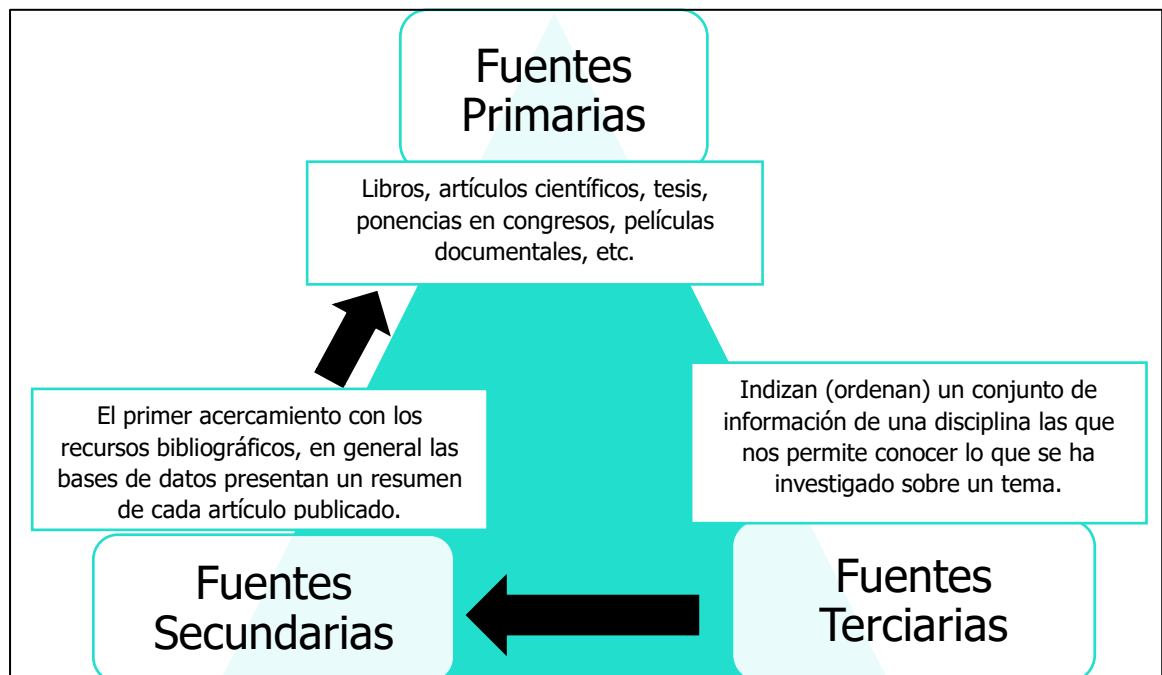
Fuentes Primarias

Libros, artículos científicos, tesis, ponencias en congresos, películas documentales, etc.

El primer acercamiento con los recursos bibliográficos, en general las bases de datos presentan un resumen de cada artículo publicado.

Indizan (ordenan) un conjunto de información de una disciplina las que nos permite conocer lo que se ha investigado sobre un tema.

Fuentes Secundarias

Fuentes Terciarias